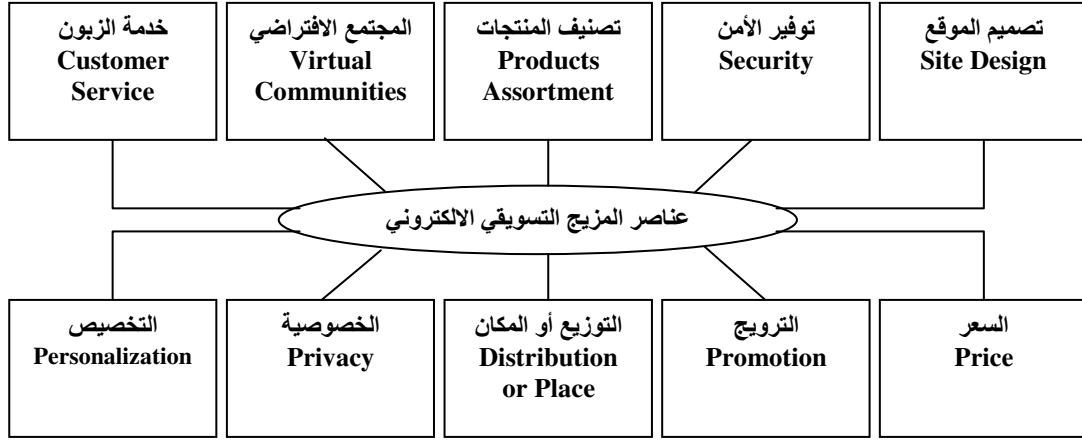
تصميم الموقع
Site Design

توفير الأمن
Security

تصنيف المنتجات
Products Assortment

المجتمع الافتراضي
Virtual Communities

خدمة الزبون
Customer Service

عناصر المزيج التسويقي الالكتروني

السعر
Price

الترويج
Promotion

التوزيع أو المكان
Distribution or Place

الخصوصية
Privacy

التخصيص
Personalization